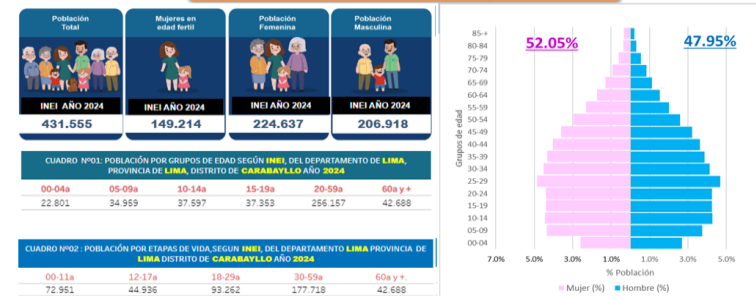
Población Total

INEI AÑO 2024

431.555

Mujeres en edad fertil

INEI AÑO 2024

149.214

Población Femenina

INEI AÑO 2024

224.637

Población Masculina

INEI AÑO 2024

206.918

CUADRO Nº01: POBLACIÓN POR GRUPOS DE EDAD SEGÚN INEI, DEL DEPARTAMENTO DE LIMA, PROVINCIA DE LIMA, DISTRITO DE CARABAYLLO AÑO 2024

| 00-04a | 05-09a | 10-14a | 15-19a | 20-59a | 60a y + |
|---|---|---|---|---|---|
| 22.801 | 34.959 | 37.597 | 37.353 | 256.157 | 42.688 |

CUADRO Nº02 : POBLACIÓN POR ETAPAS DE VIDA, SEGUN INEI, DEL DEPARTAMENTO LIMA PROVINCIA DE LIMA DISTRITO DE CARABAYLLO AÑO 2024

| 00-11a | 12-17a | 18-29a | 30-59a | 60a y +. |
|---|---|---|---|---|
| 72.951 | 44.936 | 93.262 | 177.718 | 42.688 |

52.05%

47.95%

85-+
80-84
75-79
70-74
65-69
60-64
55-59
50-54
45-49
40-44
35-39
30-34
25-29
20-24
15-19
10-14
05-09
00-04

Grupos de edad

7.0% 5.0% 3.0% 1.0% 1.0% 3.0% 5.0%

% Población

Mujer (%) Hombre (%)